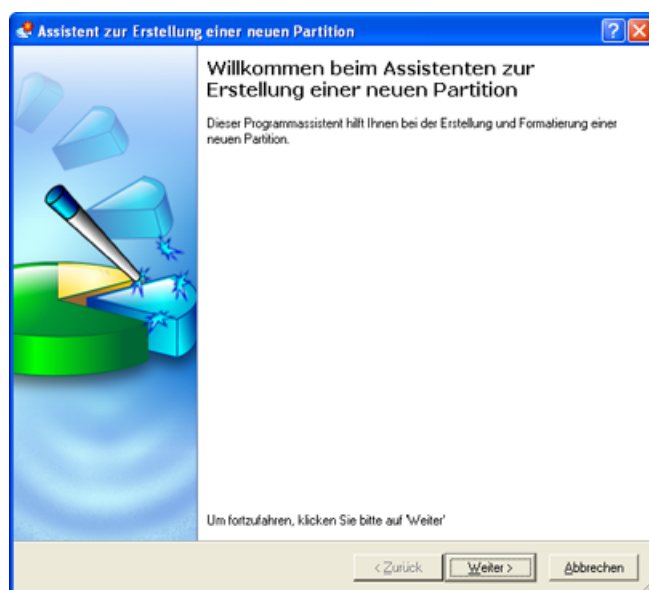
Assistent zur Erstellung einer neuen Partition

Willkommen beim Assistenten zur Erstellung einer neuen Partition

Dieser Programmassistent hilft Ihnen bei der Erstellung und Formatierung einer neuen Partition.

Um fortzufahren, klicken Sie bitte auf 'Weiter'

< Zurück

Weiter >

Abbrechen